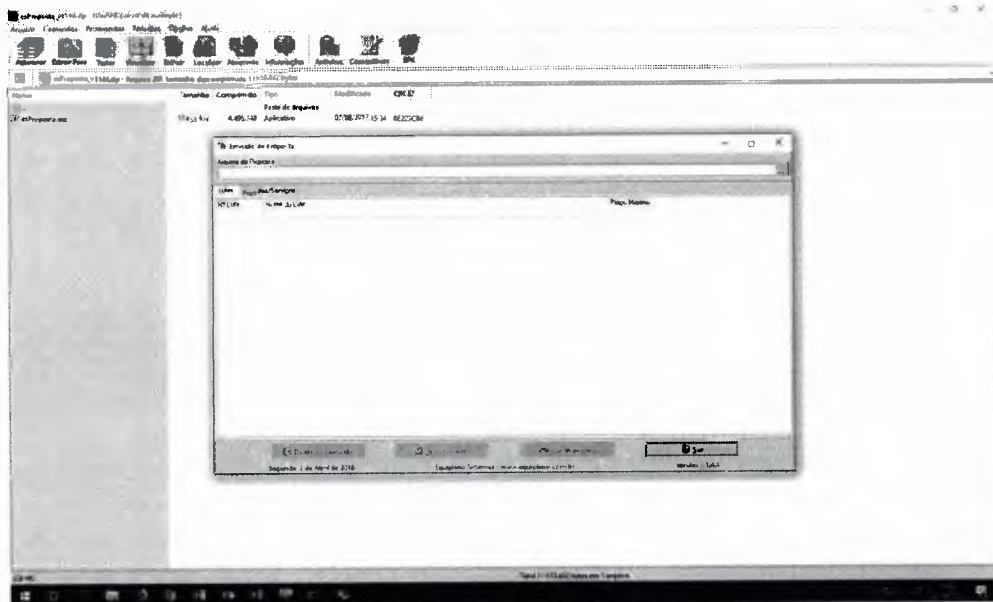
Arquivo Comandos Ferramentas Opções Ajuda

Adicionar Extrair Para Testar Visualizar Excluir Localizar Assistente Informações Antivírus Comentário SFX

Nome | Tamanho | Comprimido | Tipo | Modificado | CRC32
.. | | | Pasta de Arquivos | |
eProposta.exe | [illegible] | 4.495.148 | Aplicativo | 07/08/2017 15:34 | 8E22C0B8

Extração de Proposta

Arquivo da Proposta

Lotes | Itens/Serviços
Nº Lote | Nome do Lote | Preço Máximo

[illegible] | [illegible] | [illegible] | Sair

Segunda, 1 de Abril de 2018 | Equiplano Sistemas - www.equiplano.com.br | Versão: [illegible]

Total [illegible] bytes em 1 arquivo